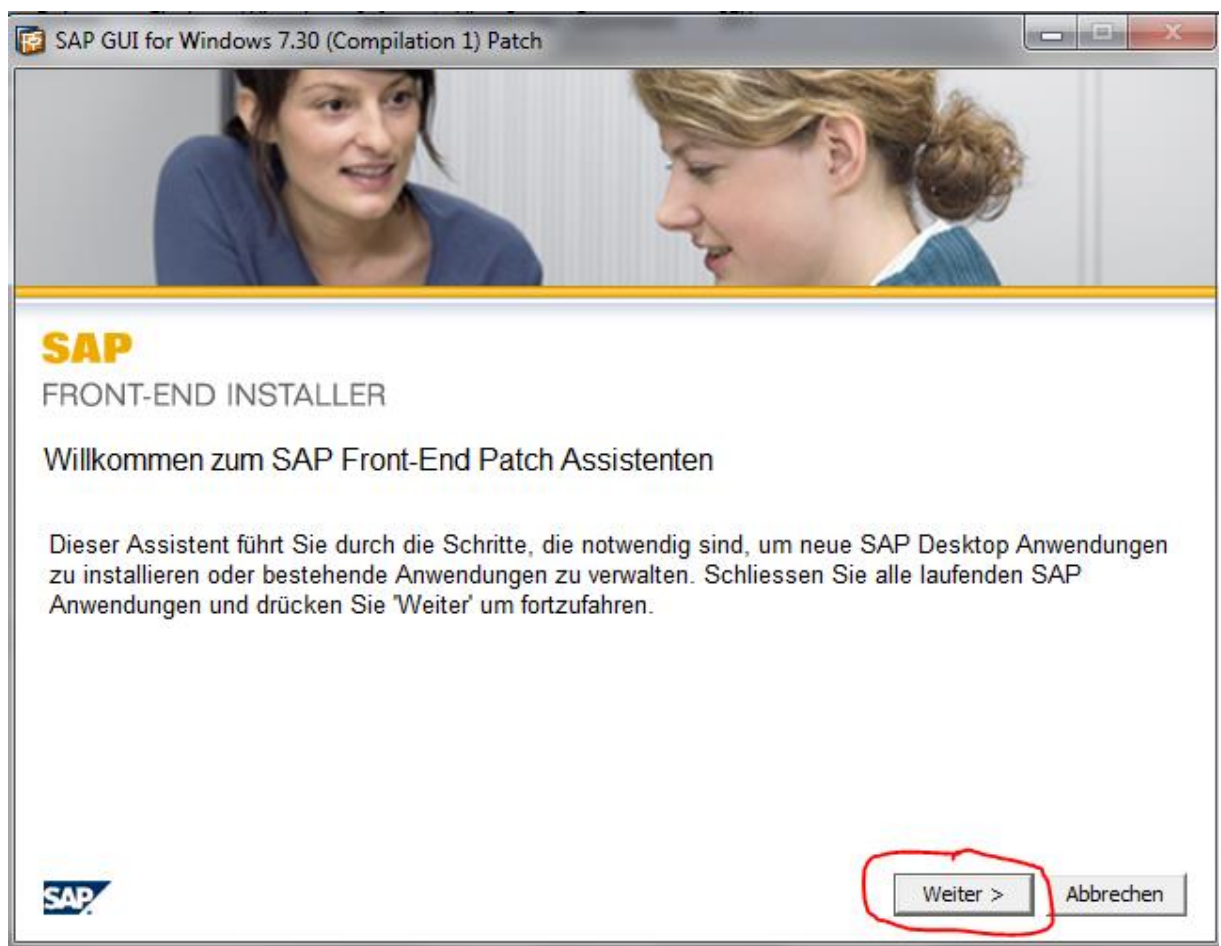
SAP GUI for Windows 7.30 (Compilation 1) Patch

SAP
FRONT-END INSTALLER

Willkommen zum SAP Front-End Patch Assistenten

Dieser Assistent führt Sie durch die Schritte, die notwendig sind, um neue SAP Desktop Anwendungen zu installieren oder bestehende Anwendungen zu verwalten. Schliessen Sie alle laufenden SAP Anwendungen und drücken Sie 'Weiter' um fortzufahren.

SAP

Weiter >

Abbrechen